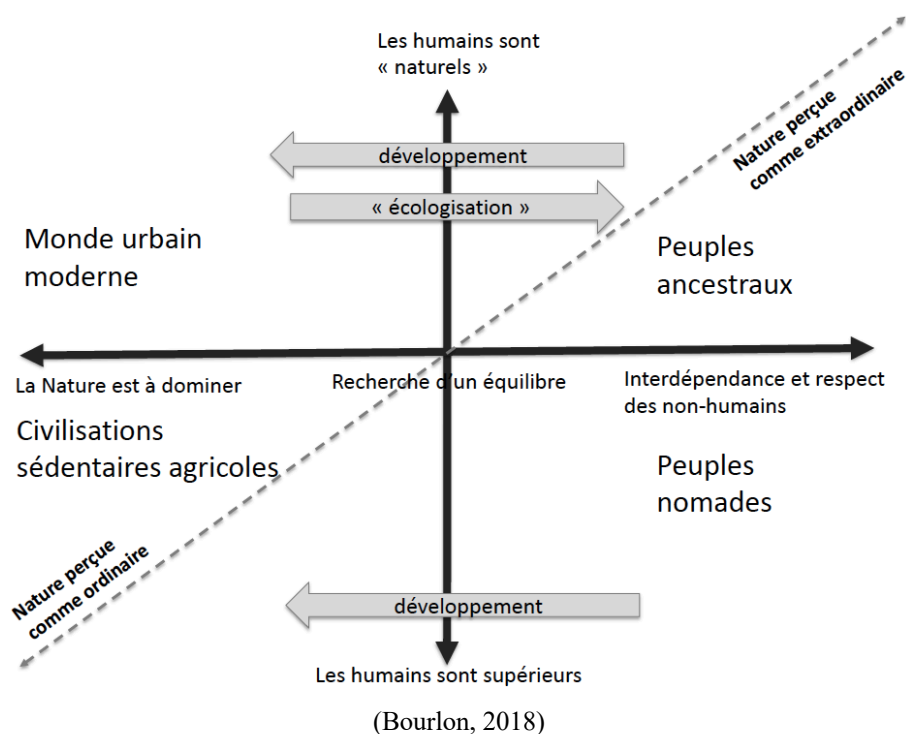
Les humains sont « naturels »

Nature perçue comme extraordinaire

développement

« écologisation »

Monde urbain moderne

Peuples ancestraux

La Nature est à dominer

Recherche d'un équilibre

Interdépendance et respect des non-humains

Civilisations sédentaires agricoles

Peuples nomades

Nature perçue comme ordinaire

développement

Les humains sont supérieurs

(Bourlon, 2018)